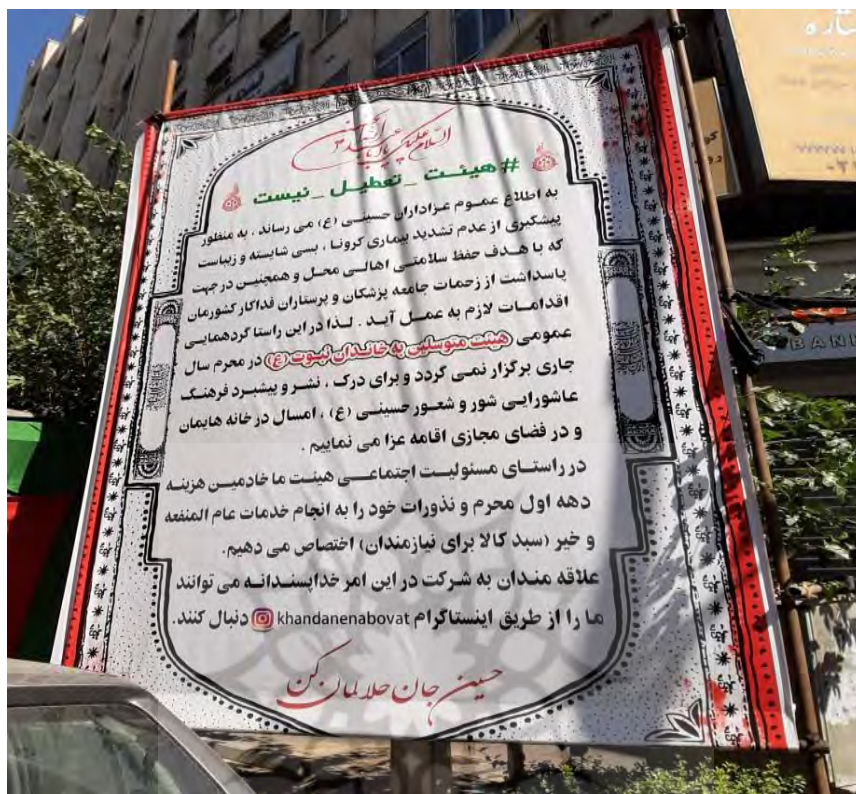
السلام علیک یا اباعبدالله

#هیئت_تعطیل_نیست

به اطلاع عموم عزاداران حسینی (ع) می رساند ، به منظور پیشگیری از عدم تشدید بیماری کرونا ، بسی شایسته و زیباست که با هدف حفظ سلامتی اهالی محل و همچنین در جهت پاسداشت از زحمات جامعه پزشکان و پرستاران فداکار کشورمان اقدامات لازم به عمل آید . لذا در این راستا گردهمایی عمومی هیئت متوسلین به خاندان نبوت (ع) در محرم سال جاری برگزار نمی گردد و برای درک ، نشر و پیشبرد فرهنگ عاشورایی شور و شعور حسینی (ع) ، امسال در خانه هایمان و در فضای مجازی اقامه عزا می نماییم .

در راستای مسئولیت اجتماعی هیئت ما خادمین هزینه دهه اول محرم و نذورات خود را به انجام خدمات عام المنفعه و خیر (سبد کالا برای نیازمندان) اختصاص می دهیم.

علاقه مندان به شرکت در این امر خداپسندانه می توانند ما را از طریق اینستاگرام khandanenabovat دنبال کنند.

حسین جان حلالمان کن

استاره